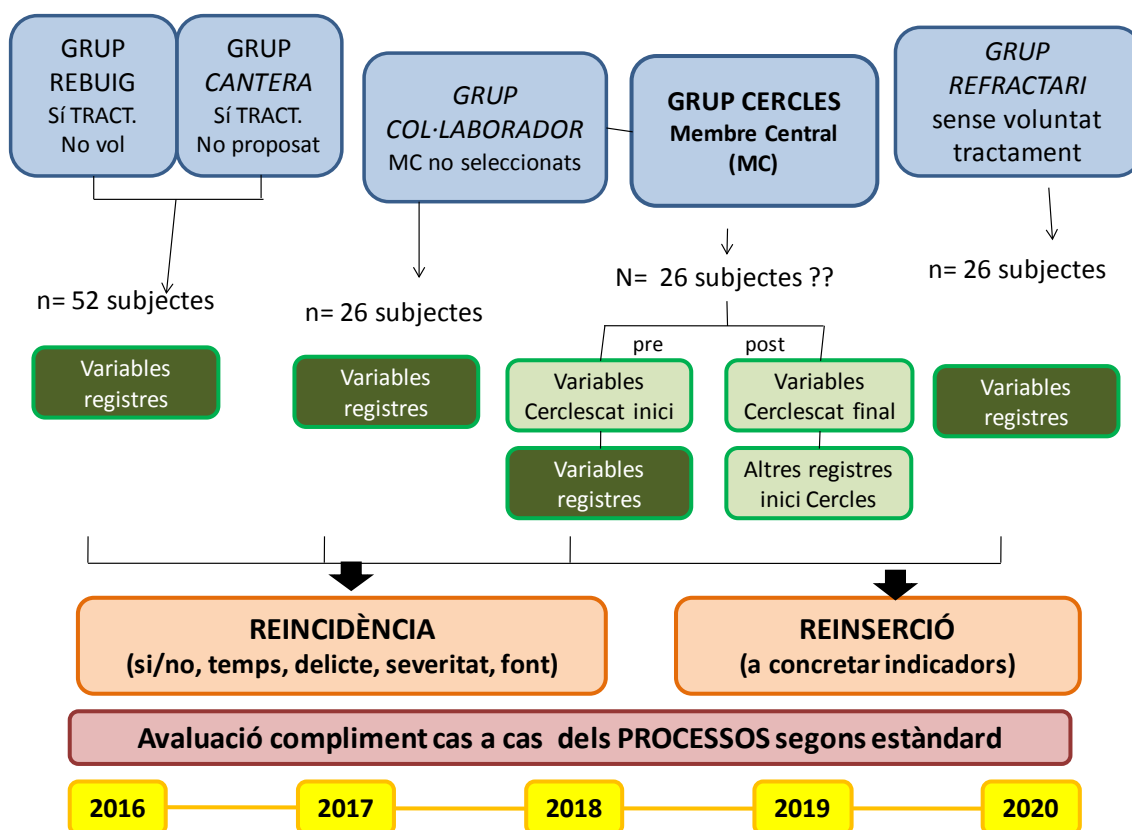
GRUP REBUIG
Sí TRACT.
No vol

GRUP *CANTERA*
Sí TRACT.
No proposat

*GRUP COL·LABORADOR*
MC no seleccionats

**GRUP CERCLES**
**Membre Central (MC)**

*GRUP REFRACTARI*
sense voluntat tractament

n= 52 subjectes

n= 26 subjectes

N= 26 subjectes ??

n= 26 subjectes

Variables registres

Variables registres

pre

post

Variables Cerclescat inici

Variables Cerclescat final

Variables registres

Variables registres

Altres registres inici Cercles

**REINCIDÈNCIA**
**(si/no, temps, delicte, severitat, font)**

**REINSERCIÓ**
**(a concretar indicadors)**

**Avaluació compliment cas a cas dels PROCESSOS segons estàndard**

**2016**

**2017**

**2018**

**2019**

**2020**